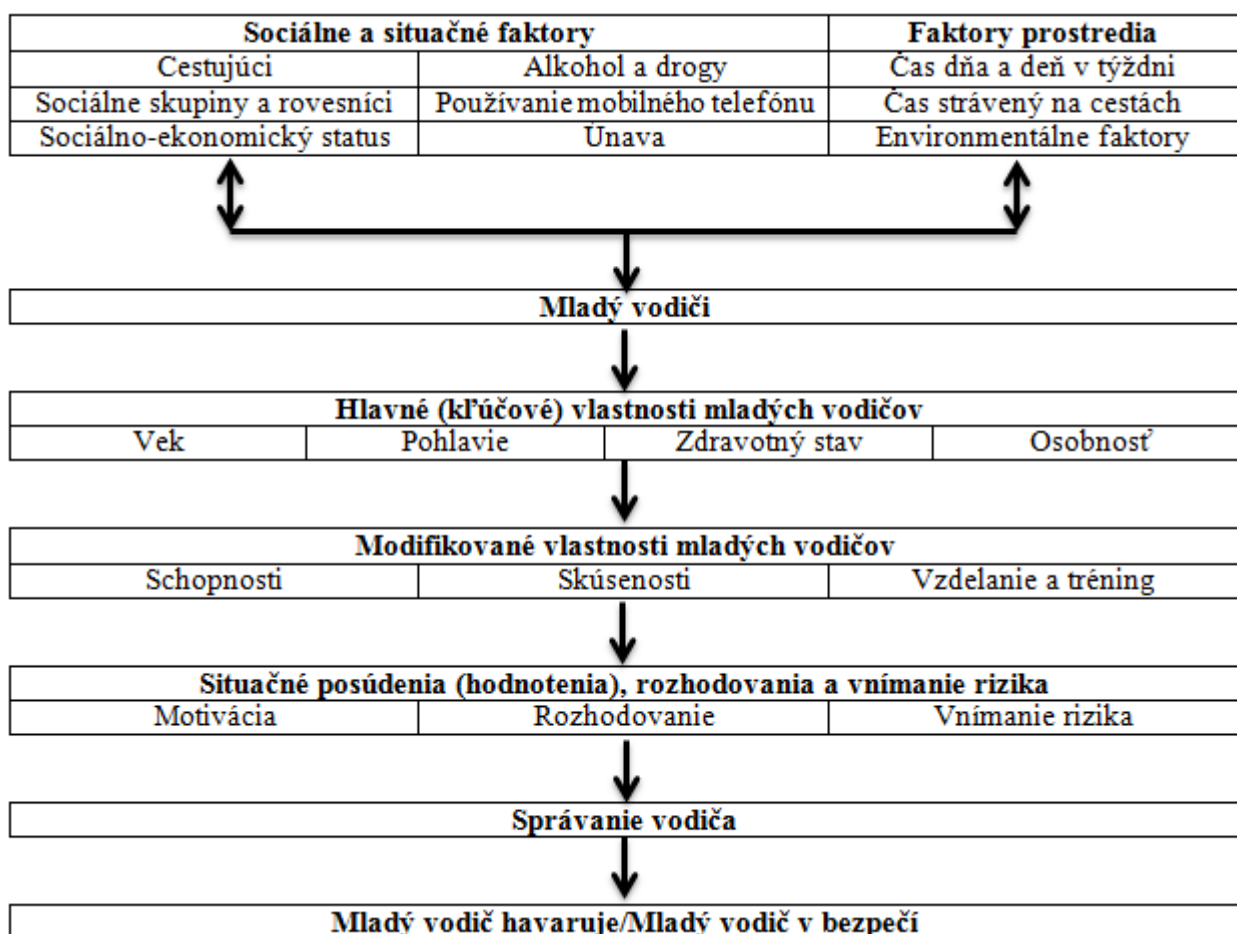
| Sociálne a situačné faktory | | Faktory prostredia |
|---|---|---|
| Cestujúci | Alkohol a drogy | Čas dňa a deň v týždni |
| Sociálne skupiny a rovesníci | Používanie mobilného telefónu | Čas strávený na cestách |
| Sociálno-ekonomický status | Únava | Environmentálne faktory |

Mladý vodiči

| Hlavné (kľúčové) vlastnosti mladých vodičov | | | |
|---|---|---|---|
| Vek | Pohlavie | Zdravotný stav | Osobnosť |

| Modifikované vlastnosti mladých vodičov | | |
|---|---|---|
| Schopnosti | Skúsenosti | Vzdelanie a tréning |

| Situačné posúdenia (hodnotenia), rozhodovania a vnímanie rizika | | |
|---|---|---|
| Motivácia | Rozhodovanie | Vnímanie rizika |

Správanie vodiča

Mladý vodič havaruje/Mladý vodič v bezpečí